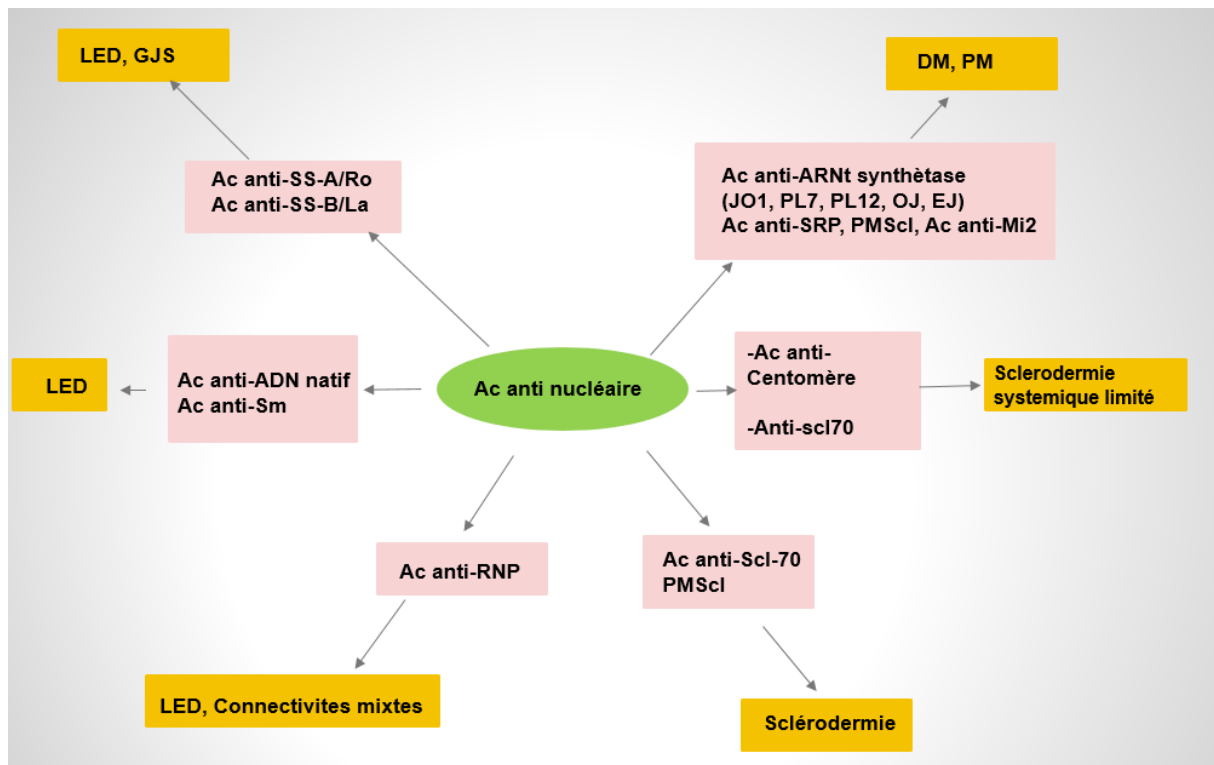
LED, GJS

DM, PM

Ac anti-SS-A/Ro
Ac anti-SS-B/La

Ac anti-ARNt synthètase (JO1, PL7, PL12, OJ, EJ)
Ac anti-SRP, PMScl, Ac anti-Mi2

LED

Ac anti-ADN natif
Ac anti-Sm

Ac anti nucléaire

-Ac anti-Centomère

-Anti-scl70

Sclerodermie systemique limité

Ac anti-RNP

Ac anti-Scl-70
PMScl

LED, Connectivites mixtes

Sclérodermie